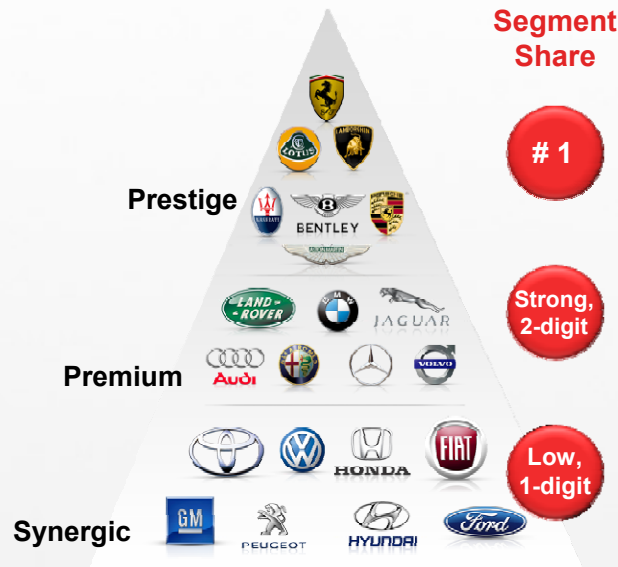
Segment Share

# 1

Prestige

LOTUS

LAMBORGHINI

MASERATI

BENTLEY

PORSCHE

Strong, 2-digit

LAND ROVER

BMW

JAGUAR

Premium

Audi

VOLVO

Low, 1-digit

HONDA

FIAT

Synergic

GM

PEUGEOT

HYUNDAI

Ford